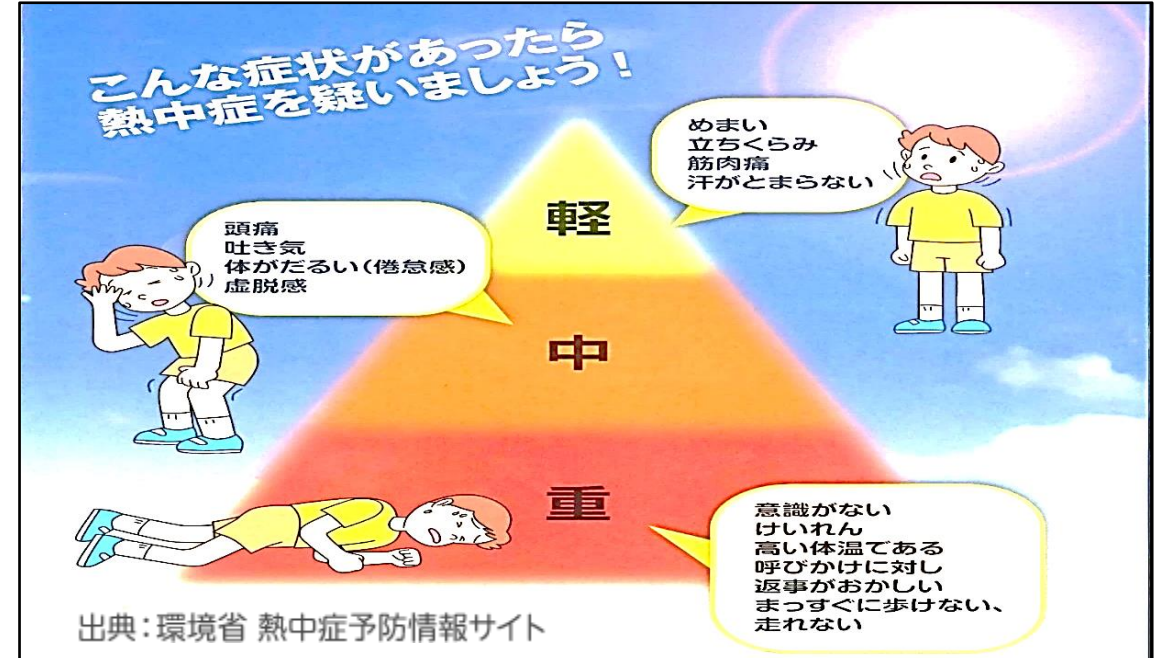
こんな症状があったら
熱中症を疑いましょう！

めまい
立ちくらみ
筋肉痛
汗がとまらない

軽

頭痛
吐き気
体がだるい（倦怠感）
虚脱感

中

重

意識がない
けいれん
高い体温である
呼びかけに対し
返事がおかしい
まっすぐに歩けない、
走れない

出典：環境省 熱中症予防情報サイト